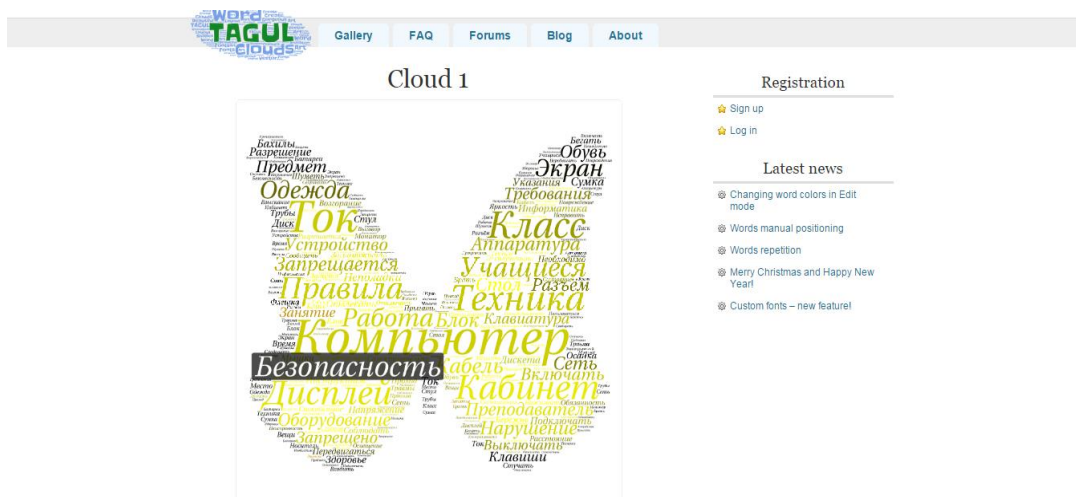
Word TAGUL Clouds

Gallery FAQ Forums Blog About

Cloud 1

Бахилы
Разрешение
Предмет
Одежда
Ток
Устройство
Запрещается
Правила
Занятие
Работа
Компьютер
Безопасность
Дисплей
Оборудование
Запрещено
Здоровье
Обувь
Экран
Требования
Указания
Сумка
Информатика
Класс
Аппаратура
Учащиеся
Стол
Разъем
Техника
Клавиатура
Блок
Кабель
Сеть
Включать
Кабинет
Преподаватель
Нарушение
Выключать
Клавиши

Registration

Sign up

Log in

Latest news

Changing word colors in Edit mode

Words manual positioning

Words repetition

Merry Christmas and Happy New Year!

Custom fonts – new feature!